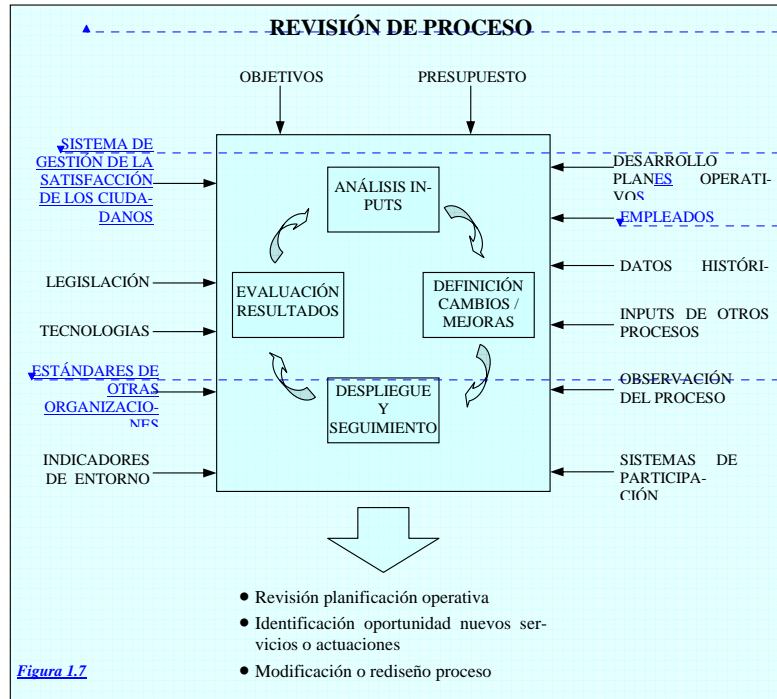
REVISIÓN DE PROCESO

OBJETIVOS

PRESUPUESTO

SISTEMA DE GESTIÓN DE LA SATISFACCIÓN DE LOS CIUDADANOS

LEGISLACIÓN

TECNOLOGIAS

ESTÁNDARES DE OTRAS ORGANIZACIONES

INDICADORES DE ENTORNO

ANÁLISIS INPUTS

EVALUACIÓN RESULTADOS

DEFINICIÓN CAMBIOS / MEJORAS

DESPLIEGUE Y SEGUIMIENTO

DESARROLLO PLANES OPERATIVOS

EMPLEADOS

DATOS HISTÓRI-

INPUTS DE OTROS PROCESOS

OBSERVACIÓN DEL PROCESO

SISTEMAS DE PARTICIPACIÓN

• Revisión planificación operativa
• Identificación oportunidad nuevos servicios o actuaciones
• Modificación o rediseño proceso

Figura 1.7